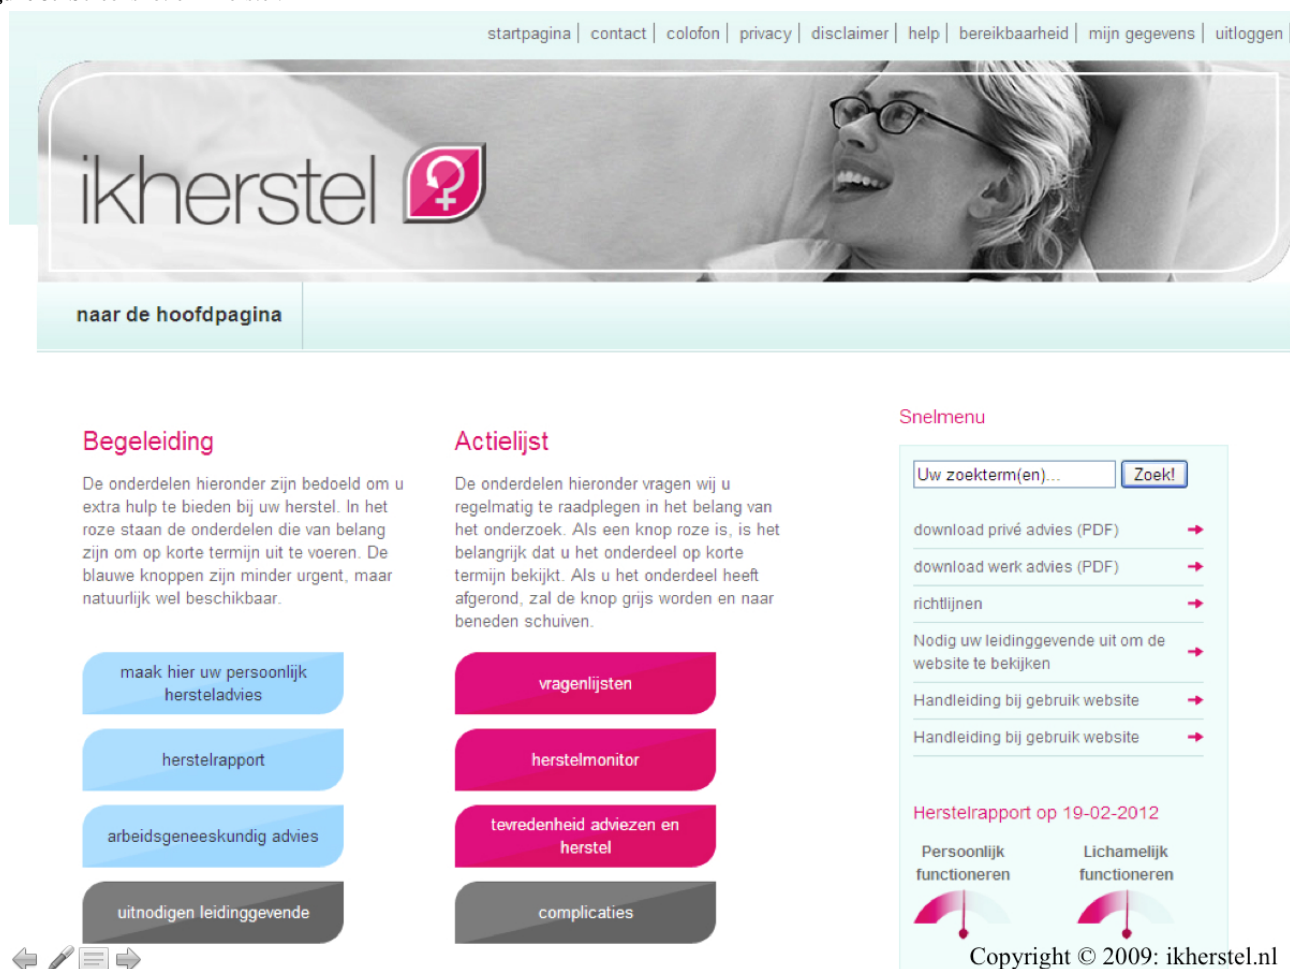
startpagina | contact | colofon | privacy | disclaimer | help | bereikbaarheid | mijn gegevens | uitloggen

ikherstel

naar de hoofdpagina

Begeleiding

De onderdelen hieronder zijn bedoeld om u extra hulp te bieden bij uw herstel. In het roze staan de onderdelen die van belang zijn om op korte termijn uit te voeren. De blauwe knoppen zijn minder urgent, maar natuurlijk wel beschikbaar.

maak hier uw persoonlijk herstеladvies

herstelrapport

arbeidsgeneeskundig advies

uitnodigen leidinggevende

Actielijst

De onderdelen hieronder vragen wij u regelmatig te raadplegen in het belang van het onderzoek. Als een knop roze is, is het belangrijk dat u het onderdeel op korte termijn bekijkt. Als u het onderdeel heeft afgerond, zal de knop grijs worden en naar beneden schuiven.

vragenlijsten

herstelmonitor

tevredenheid adviezen en herstel

complicaties

Snelmenu

Uw zoekterm(en)...

Zoek!

download privé advies (PDF)

download werk advies (PDF)

richtlijnen

Nodig uw leidinggevende uit om de website te bekijken

Handleiding bij gebruik website

Handleiding bij gebruik website

Herstelrapport op 19-02-2012

Persoonlijk functioneren

Lichamelijk functioneren

Copyright © 2009: ikherstel.nl